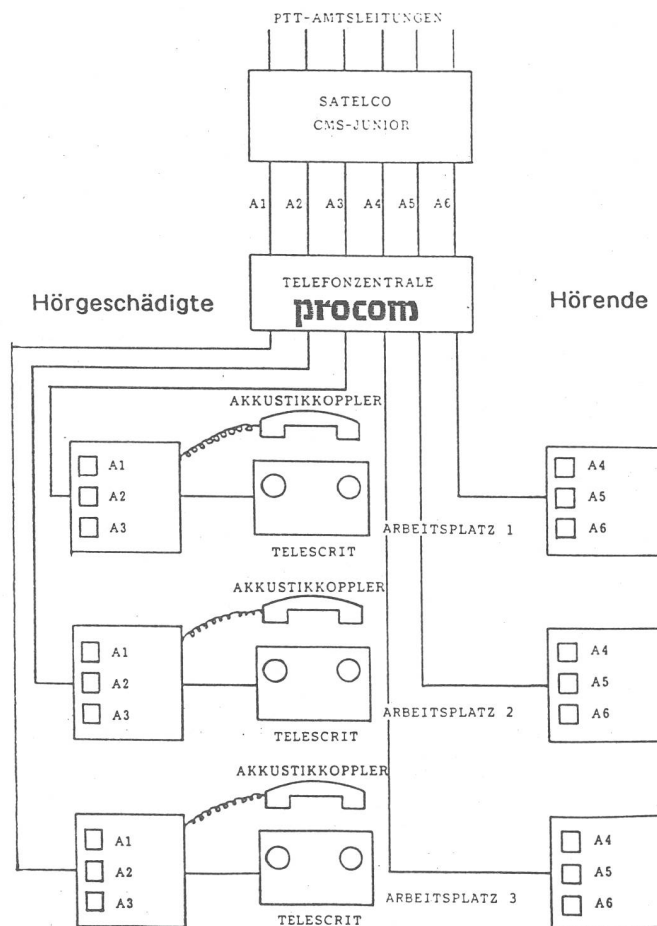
PTT-AMTSLEITUNGEN

SATELCO
CMS-JUNIOR

A1 A2 A3 A4 A5 A6

TELEFONZENTRALE
procom

Hörgeschädigte

Hörende

AKKUSTIKKOPPLER

A1
A2
A3

TELESCRIT

ARBEITSPLATZ 1

A4
A5
A6

AKKUSTIKKOPPLER

A1
A2
A3

TELESCRIT

ARBEITSPLATZ 2

A4
A5
A6

AKKUSTIKKOPPLER

A1
A2
A3

TELESCRIT

ARBEITSPLATZ 3

A4
A5
A6